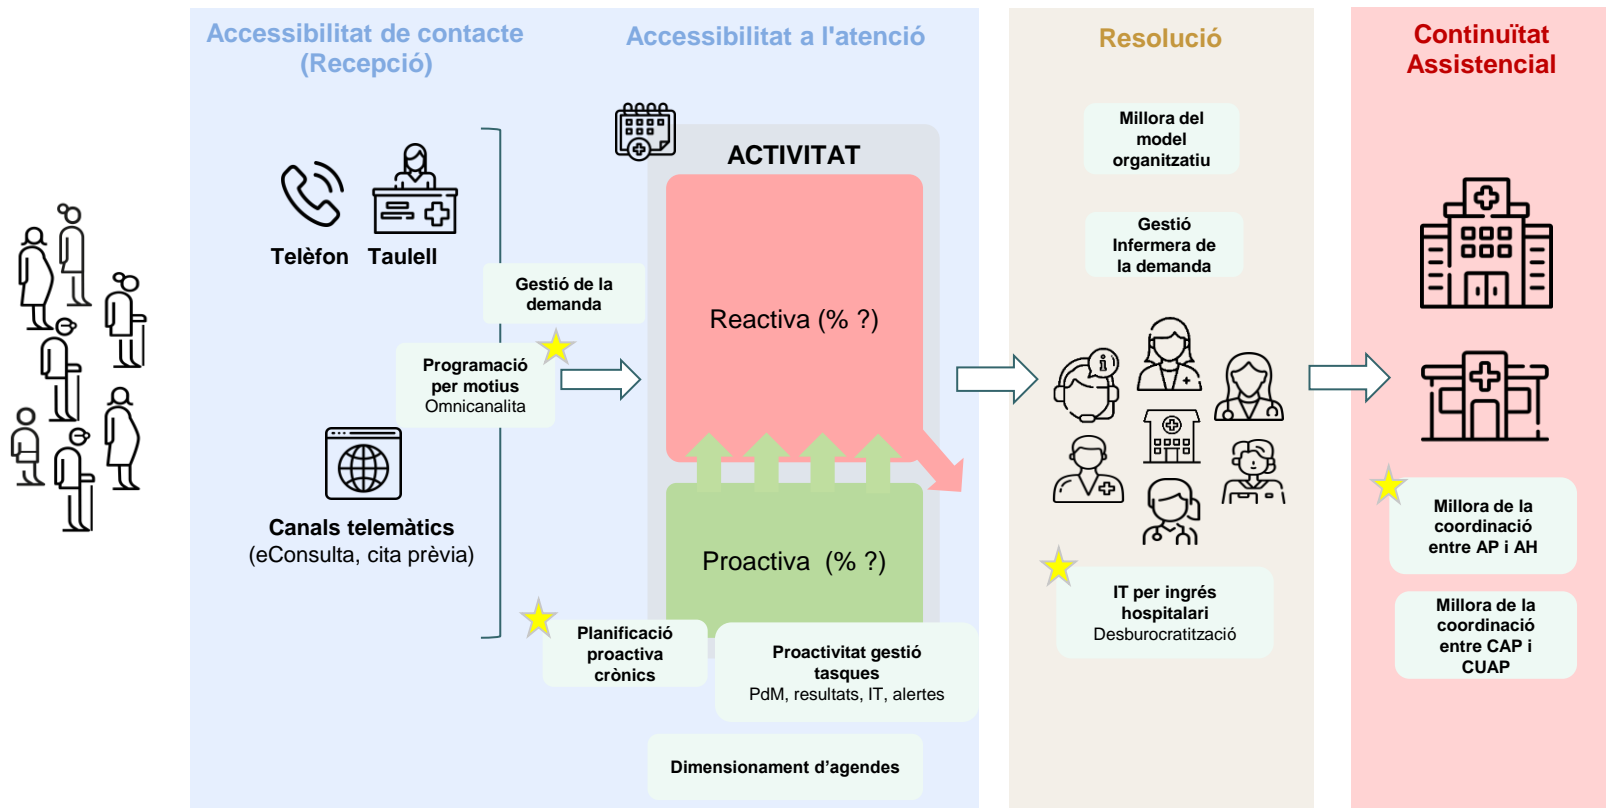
Accessibilitat de contacte (Recepció)

Accessibilitat a l'atenció

Resolució

Continuïtat Assistencial

Telèfon Taulell

ACTIVITAT

Gestió de la demanda

Reactiva (% ?)

Programació per motius Omnicanalita

Canals telemàtics (eConsulta, cita prèvia)

Proactiva (% ?)

Planificació proactiva crònics

Proactivitat gestió tasques PdM, resultats, IT, alertes

Dimensionament d'agendes

Millora del model organitzatiu

Gestió Infermera de la demanda

IT per ingrés hospitalari Desburocratització

Millora de la coordinació entre AP i AH

Millora de la coordinació entre CAP i CUAP